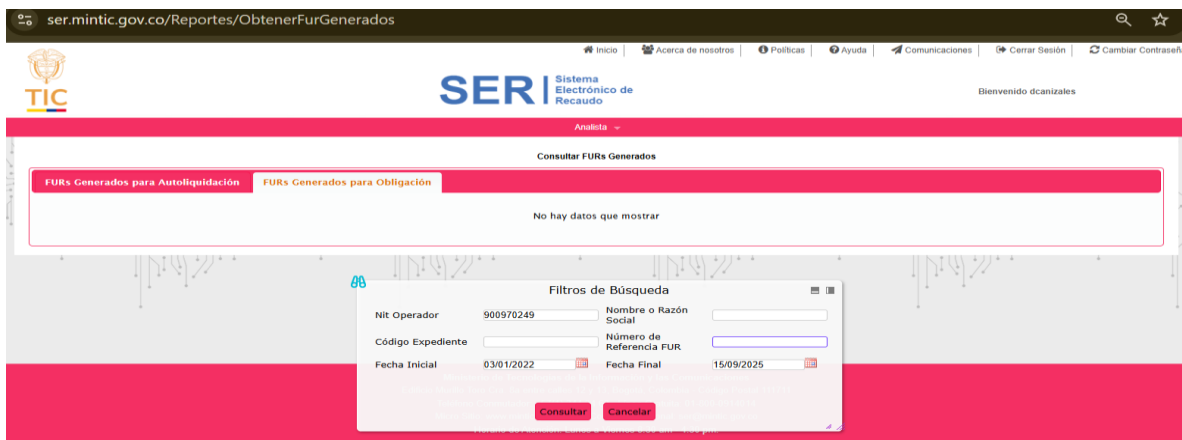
ser.mintic.gov.co/Reportes/ObtenerFurGenerados

Inicio | Acerca de nosotros | Políticas | Ayuda | Comunicaciones | Cerrar Sesión | Cambiar Contraseñ

TIC

SER | Sistema Electrónico de Recaudo

Bienvenido dcanizales

Analista

Consultar FURs Generados

FURs Generados para Autoliquidación | FURs Generados para Obligación

No hay datos que mostrar

Filtros de Búsqueda

| | | | |
|---|---|---|---|
| Nit Operador | 900970249 | Nombre o Razón Social | |
| Código Expediente | | Número de Referencia FUR | |
| Fecha Inicial | 03/01/2022 | Fecha Final | 15/09/2025 |

Consultar | Cancelar

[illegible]